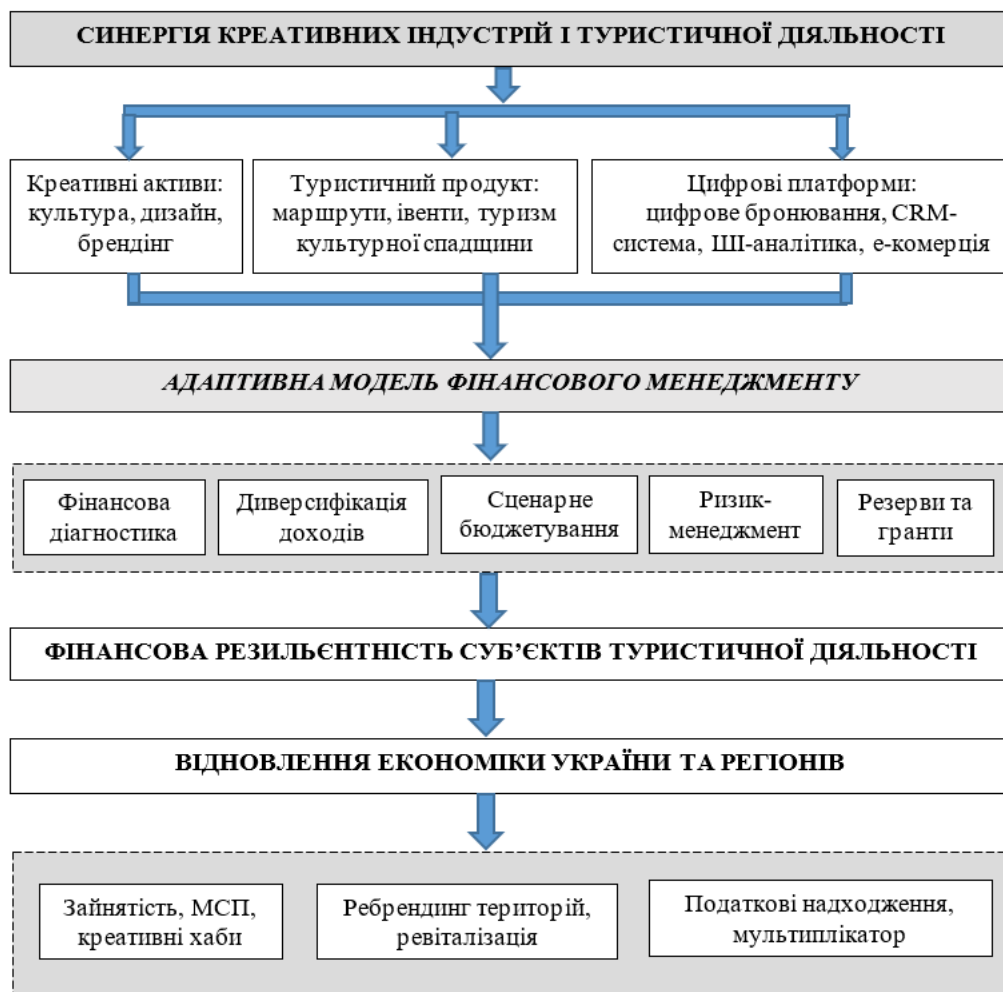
СИНЕРГІЯ КРЕАТИВНИХ ІНДУСТРІЙ І ТУРИСТИЧНОЇ ДІЯЛЬНОСТІ

Креативні активи: культура, дизайн, брендінг

Туристичний продукт: маршрути, івенти, туризм культурної спадщини

Цифрові платформи: цифрове бронювання, CRM-система, ШІ-аналітика, е-комерція

АДАПТИВНА МОДЕЛЬ ФІНАНСОВОГО МЕНЕДЖМЕНТУ

Фінансова діагностика

Диверсифікація доходів

Сценарне бюджетування

Ризик-менеджмент

Резерви та гранти

ФІНАНСОВА РЕЗИЛЬЄНТНІСТЬ СУБ'ЄКТІВ ТУРИСТИЧНОЇ ДІЯЛЬНОСТІ

ВІДНОВЛЕННЯ ЕКОНОМІКИ УКРАЇНИ ТА РЕГІОНІВ

Зайнятість, МСП, креативні хаби

Ребрендинг територій, ревіталізація

Податкові надходження, мультиплікатор